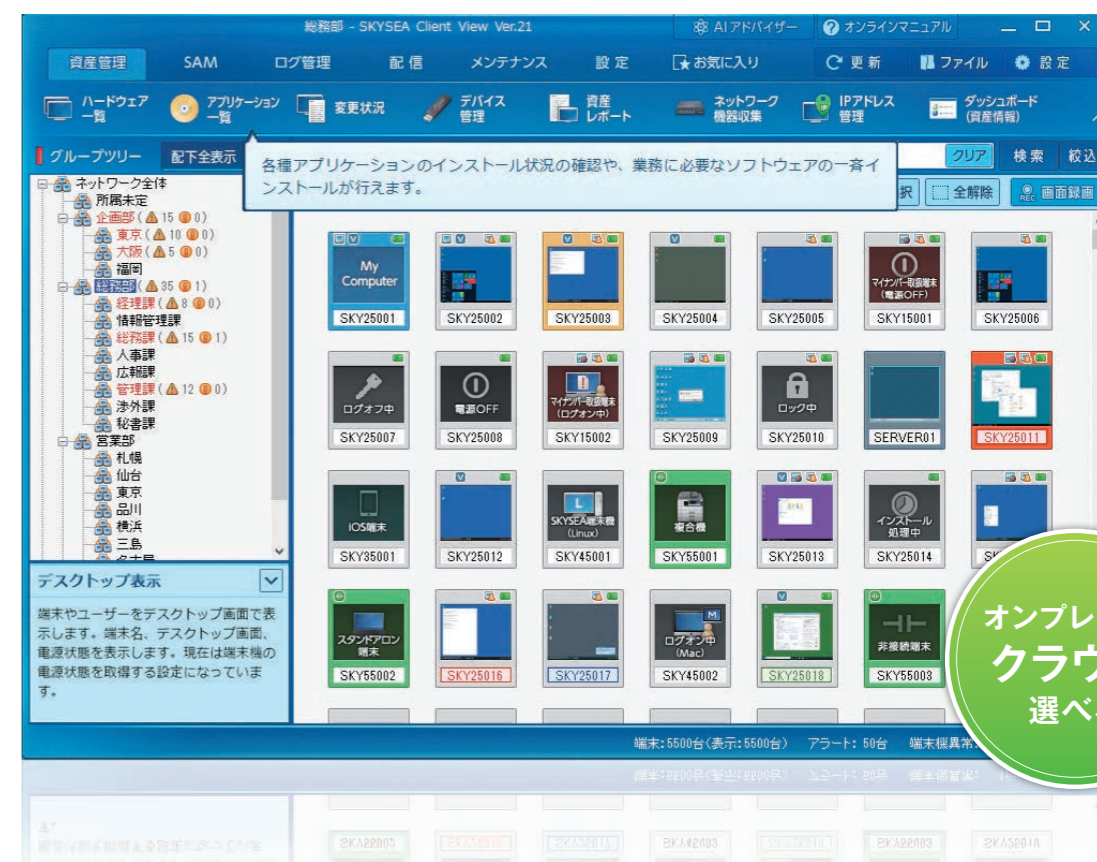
総務部 - SKYSEA Client View Ver.21

AIアドバイザー　オンラインマニュアル

資産管理　SAM　ログ管理　配信　メンテナンス　設定　お気に入り　更新　ファイル　設定

ハードウェア一覧　アプリケーション一覧　変更状況　デバイス管理　資産レポート　ネットワーク機器収集　IPアドレス管理　ダッシュボード（資産情報）

グループツリー　配下全表示

各種アプリケーションのインストール状況の確認や、業務に必要なソフトウェアの一斉インストールが行えます。

クリア　検索　絞込

択　全解除　画面録画

ネットワーク全体
所属未定
企画部（15 0）
東京（10 0）
大阪（5 0）
福岡
総務部（35 1）
経理課（8 0）
情報管理課
総務課（15 1）
人事課
広報課
管理課（12 0）
渉外課
秘書課
営業部
札幌
仙台
東京
品川
横浜
三島

デスクトップ表示

端末やユーザーをデスクトップ画面で表示します。端末名、デスクトップ画面、電源状態を表示します。現在は端末機の電源状態を取得する設定になっています。

My Computer
SKY25001　SKY25002　SKY25003　SKY25004　SKY25005
マイナンバー取扱端末（電源OFF）
SKY15001　SKY25006

ログオフ中　SKY25007
電源OFF　SKY25008
マイナンバー取扱端末（ログオン中）　SKY15002
SKY25009
ロック中　SKY25010
SERVER01　SKY25011

iOS端末　SKY35001
SKY25012
SKYSEA端末機（Linux）　SKY45001
複合機　SKY55001
SKY25013
インストール処理中　SKY25014

スタンドアロン端末　SKY55002
SKY25016　SKY25017
ログオン中（Mac）　SKY45002
SKY25018
非接続端末　SKY55003

端末：5500台（表示：5500台）　アラート：50台　端末機異常

オンプレ
クラウ
選べ